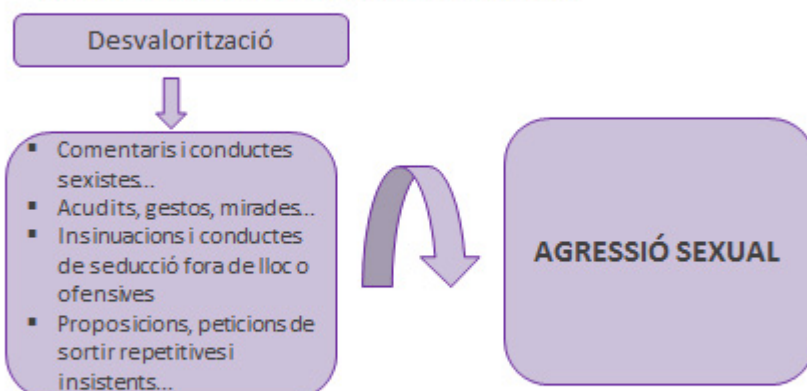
Desvalorització

- Comentaris i conductes sexistes..
- Acudits, gestos, mirades..
- Insinuacions i conductes de seducció fora de lloc o ofensives
- Proposicions, peticions de sortir repetitives i insistents...

AGRESSIÓ SEXUAL